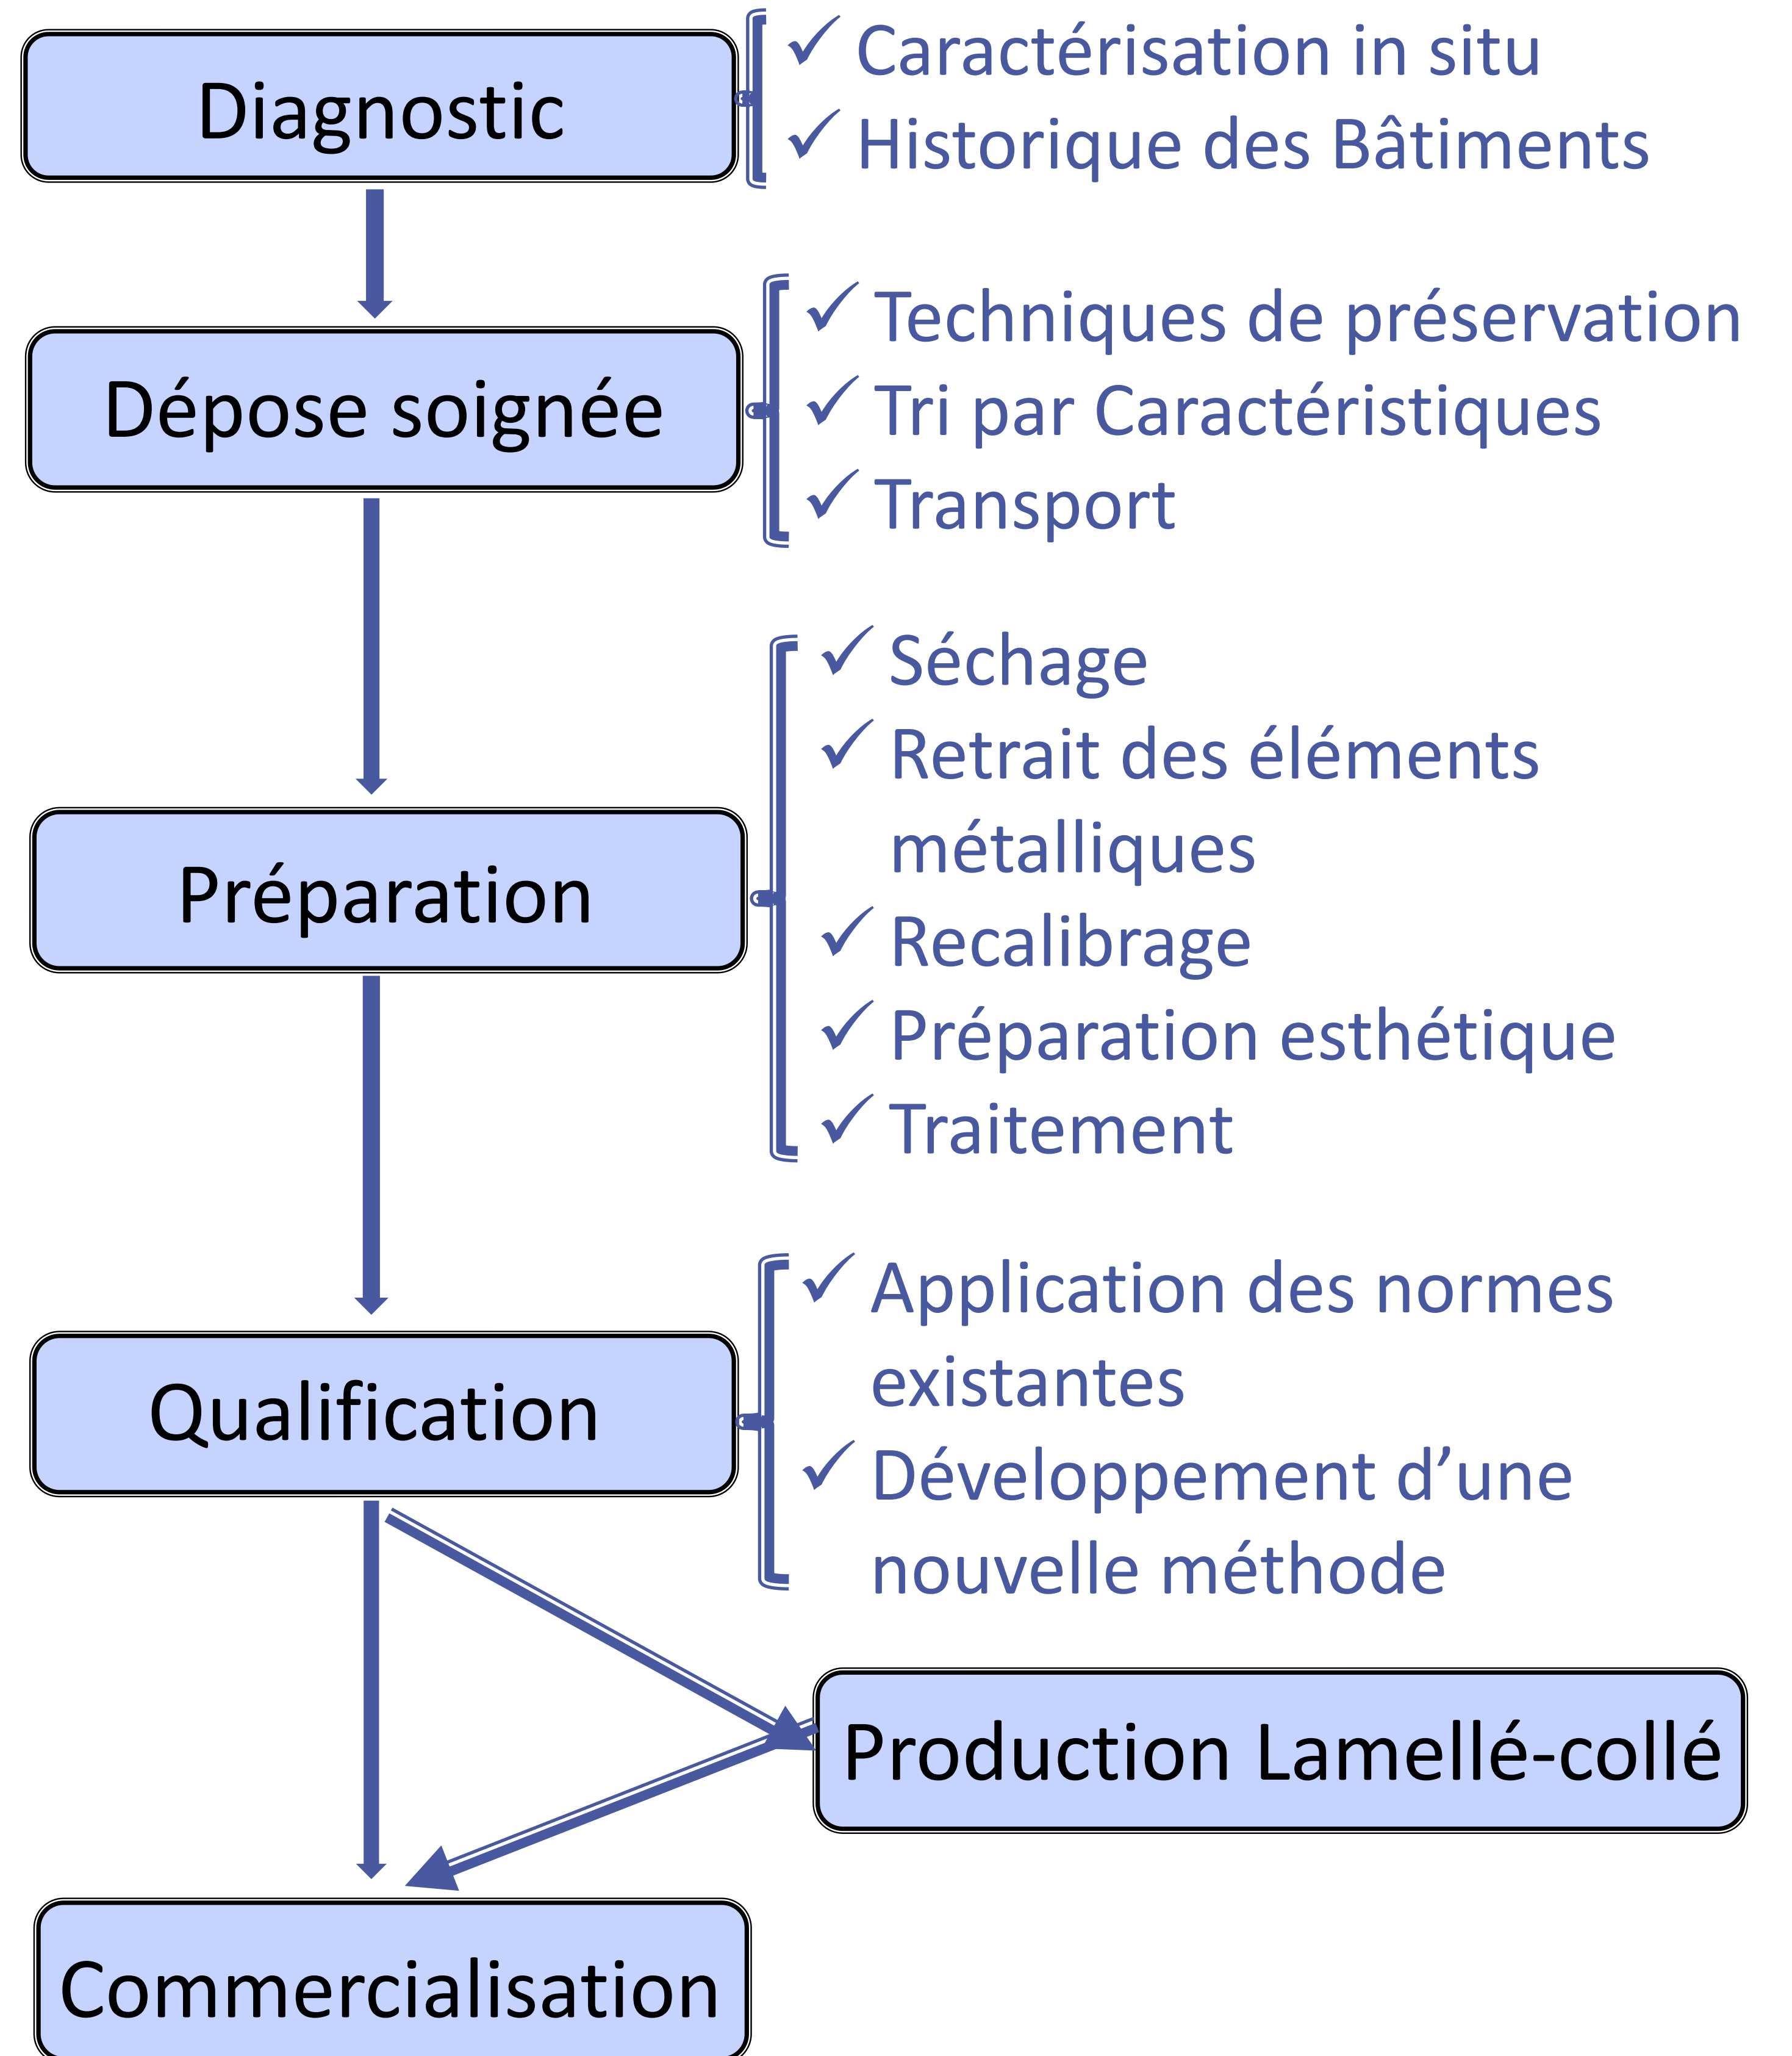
Diagnostic

✓ Caractérisation in situ
✓ Historique des Bâtiments

Dépose soignée

✓ Techniques de préservation
✓ Tri par Caractéristiques
✓ Transport

Préparation

✓ Séchage
✓ Retrait des éléments métalliques
✓ Recalibrage
✓ Préparation esthétique
✓ Traitement

Qualification

✓ Application des normes existantes
✓ Développement d'une nouvelle méthode

Production Lamellé-collé

Commercialisation